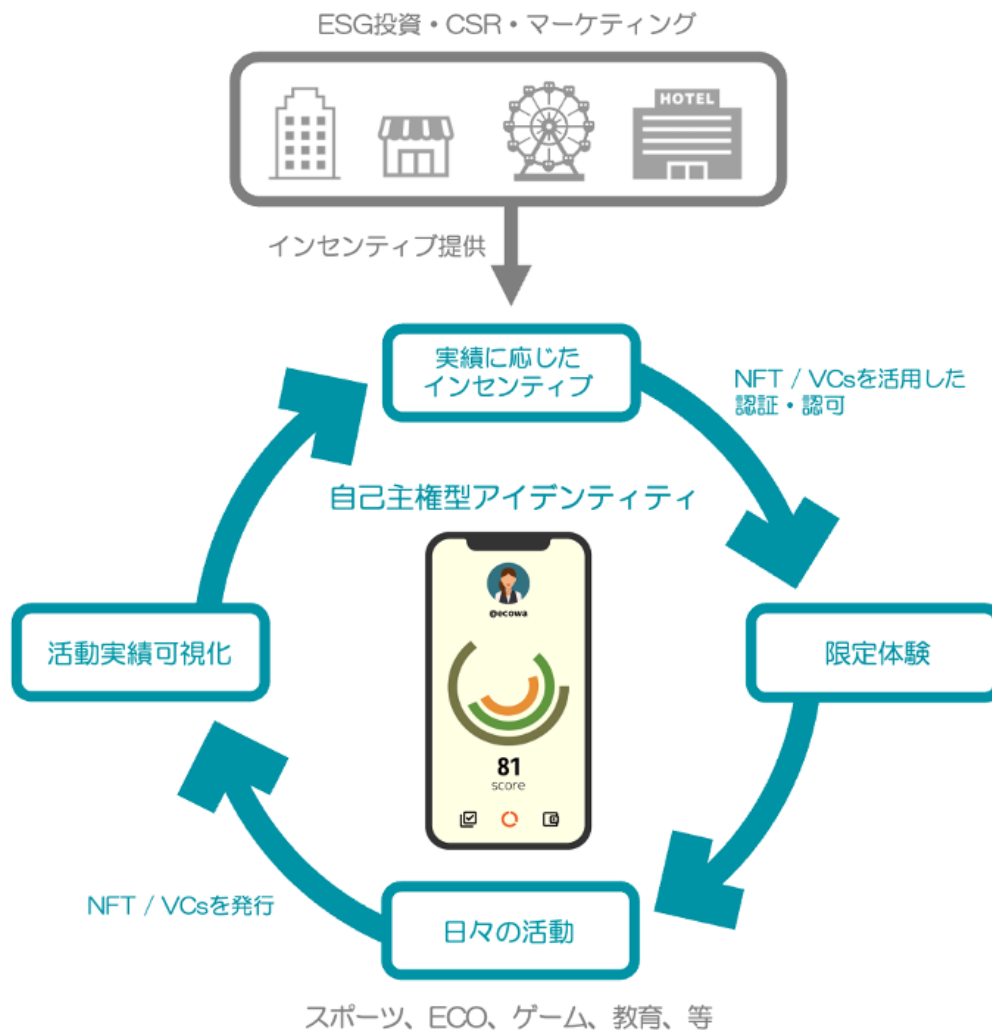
ESG投資・CSR・マーケティング

HOTEL

インセンティブ提供

実績に応じたインセンティブ

NFT / VCsを活用した認証・認可

自己主権型アイデンティティ

@ecowa

81
score

活動実績可視化

限定体験

NFT / VCsを発行

日々の活動

スポーツ、ECO、ゲーム、教育、等